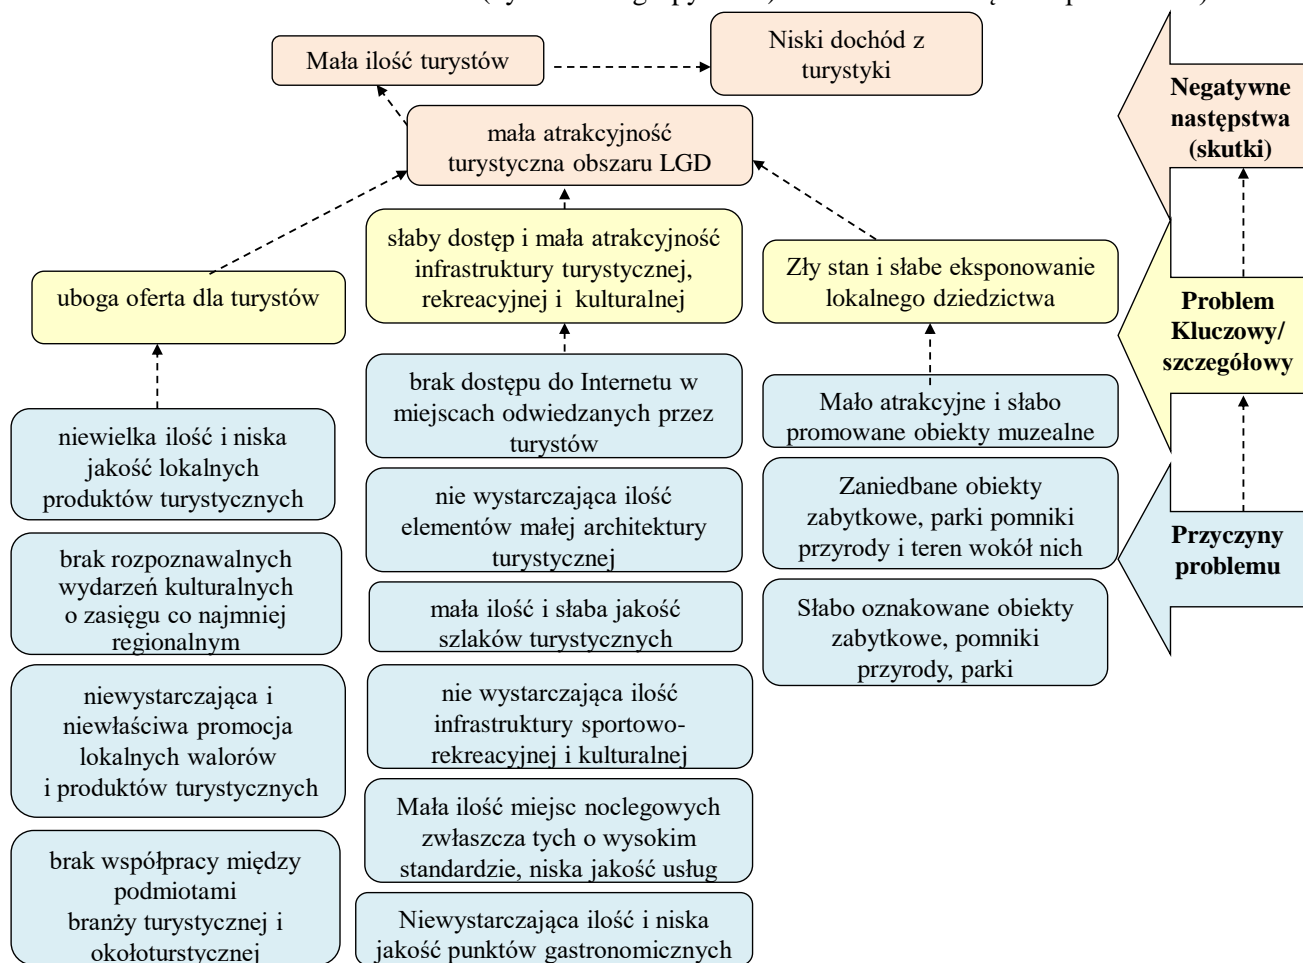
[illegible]

Mała ilość turystów

Niski dochód z turystyki

mała atrakcyjność turystyczna obszaru LGD

Negatywne następstwa (skutki)

uboga oferta dla turystów

słaby dostęp i mała atrakcyjność infrastruktury turystycznej, rekreacyjnej i kulturalnej

Zły stan i słabe eksponowanie lokalnego dziedzictwa

Problem Kluczowy/ szczegółowy

niewielka ilość i niska jakość lokalnych produktów turystycznych

brak rozpoznawalnych wydarzeń kulturalnych o zasięgu co najmniej regionalnym

niewystarczająca i niewłaściwa promocja lokalnych walorów i produktów turystycznych

brak współpracy między podmiotami branży turystycznej i okołoturstycznej

brak dostępu do Internetu w miejscach odwiedzanych przez turystów

nie wystarczająca ilość elementów małej architektury turystycznej

mała ilość i słaba jakość szlaków turystycznych

nie wystarczająca ilość infrastruktury sportowo-rekreacyjnej i kulturalnej

Mała ilość miejsc noclegowych zwłaszcza tych o wysokim standardzie, niska jakość usług

Niewystarczająca ilość i niska jakość punktów gastronomicznych

Mało atrakcyjne i słabo promowane obiekty muzealne

Zaniedbane obiekty zabytkowe, parki pomniki przyrody i teren wokół nich

Słabo oznakowane obiekty zabytkowe, pomniki przyrody, parki

Przyczyny problemu